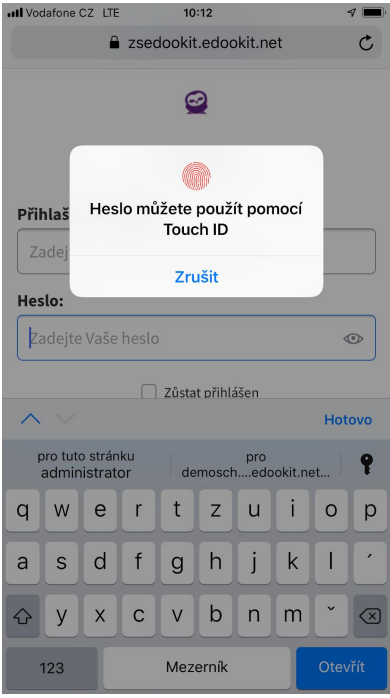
Vodafone CZ LTE 10:12

zsedookit.edookit.net

Přihlaš

Zadej

Heslo můžete použít pomocí Touch ID

Zrušit

Heslo:

Zadejte Vaše heslo

Zůstat přihlášen

Hotovo

pro tuto stránku
administrator

pro
demosch....edookit.net...

q w e r t z u i o p

a s d f g h j k l

y x c v b n m ˇ

123 Mezerník Otevřít